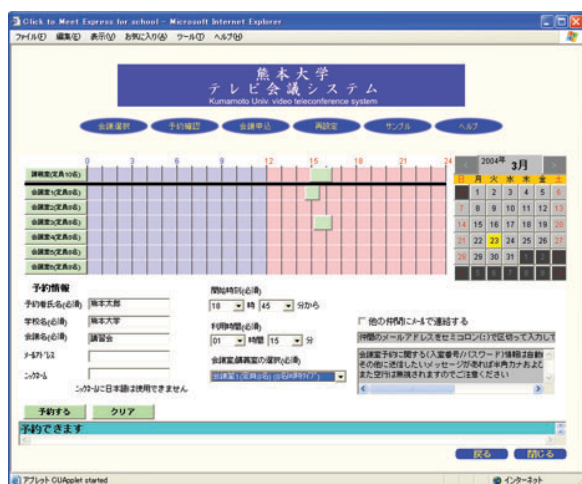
Click to Meet Express for school - Microsoft Internet Explorer

ファイル(F) 編集(E) 表示(V) お気に入り(A) ツール(T) ヘルプ(H)

熊本大学
テレビ会議システム
Kumamoto Univ. video teleconference system

会議選択 予約確認 会議申込 再設定 サンプル ヘルプ

0 3 6 9 12 15 18 21 24

講義室(定員10名)
会議室1(定員5名)
会議室2(定員5名)
会議室3(定員5名)
会議室4(定員5名)
会議室5(定員5名)
会議室6(定員5名)

2004年 3月

| 日 | 月 | 火 | 水 | 木 | 金 | 土 |
|---|---|---|---|---|---|---|
|  | 1 | 2 | 3 | 4 | 5 | 6 |
| 7 | 8 | 9 | 10 | 11 | 12 | 13 |
| 14 | 15 | 16 | 17 | 18 | 19 | 20 |
| 21 | 22 | 23 | 24 | 25 | 26 | 27 |
| 28 | 29 | 30 | 31 |  |  |  |

予約情報

予約者氏名(必須) 熊本太郎

学校名(必須) 熊本大学

会議名(必須) 講習会

メールアドレス

ニックネーム

ニックネームに日本語は使用できません

開始時刻(必須)
18 時 45 分から

利用時間(必須)
01 時間 15 分

会議室・講義室の選択(必須)
会議室1(定員5名) (0名利用中)

□ 他の伴問にメールで連絡する

仲間のメールアドレスをセミコロン(;)で区切って入力して

会議室予約に関する(入室番号/パスワード)情報自動 その他に送信したいメッセージがあれば半角カナおよ また空行は無視されますのでご注意ください

予約する クリア

予約できます

戻る 閉じる

アプレット CUApplet started

インターネット